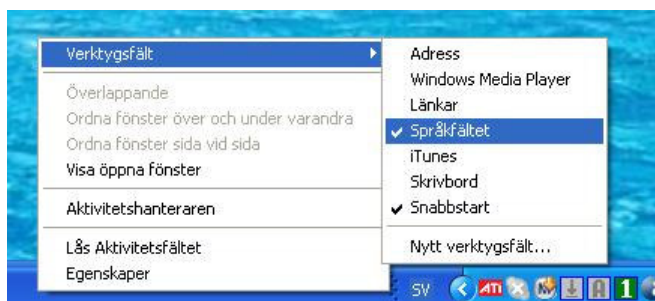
Verktygsfält

Överlappande
Ordna fönster över och under varandra
Ordna fönster sida vid sida
Visa öppna fönster

Aktivitetshanteraren

Lås Aktivitetsfältet
Egenskaper

Adress
Windows Media Player
Länkar
✔ Språkfältet
iTunes
Skrivbord
✔ Snabbstart

Nytt verktygsfält...

SV
ATI
1